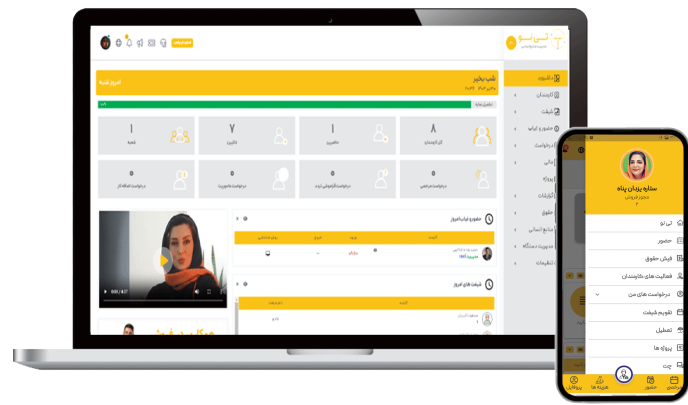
تی نو

شب بخیر

امروز شنبه

۸

کل کارمندان

۱

حاضرین

۷

غائبین

۱

شعبه

۰

درخواست مرخصی

۰

درخواست ماموریت

۰

درخواست اضافه کار

حضور و غیاب امروز

شیفت های امروز

0:00 / 6:17

داشبورد

کارمندان

شیفت

حضور و غیاب

درخواست

مالی

پروژه

گزارشات

حقوق

منابع انسانی

مدیریت دستگاه

تنظیمات

ستاره یزدان پناه

مسئول فروش

تی نو

حضور

فیش حقوق

فعالیت های کارمندان

درخواست های من

تقویم شیفت

تعطیل

پروژه ها

چت

داشبورد

حضور

هزینه ها

پروفایل